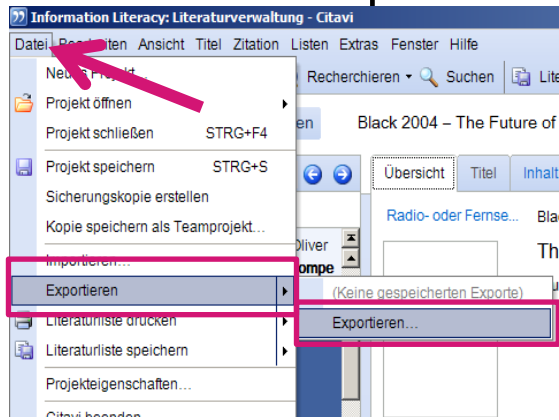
Information Literacy: Literaturverwaltung - Citavi

Datei Bearbeiten Ansicht Titel Zitation Listen Extras Fenster Hilfe

Neues Projekt...
Projekt öffnen
Projekt schließen STRG+F4
Projekt speichern STRG+S
Sicherungskopie erstellen
Kopie speichern als Teamprojekt...
Importieren...
Exportieren
Literaturliste drucken
Literaturliste speichern
Projekteigenschaften...
Citavi beenden

Recherchieren Suchen Lite

Black 2004 – The Future of

Übersicht Titel Inhalt

Radio- oder Fernse... Bla

Th

Oliver
ompe

(Keine gespeicherten Exporte)
Exportieren...